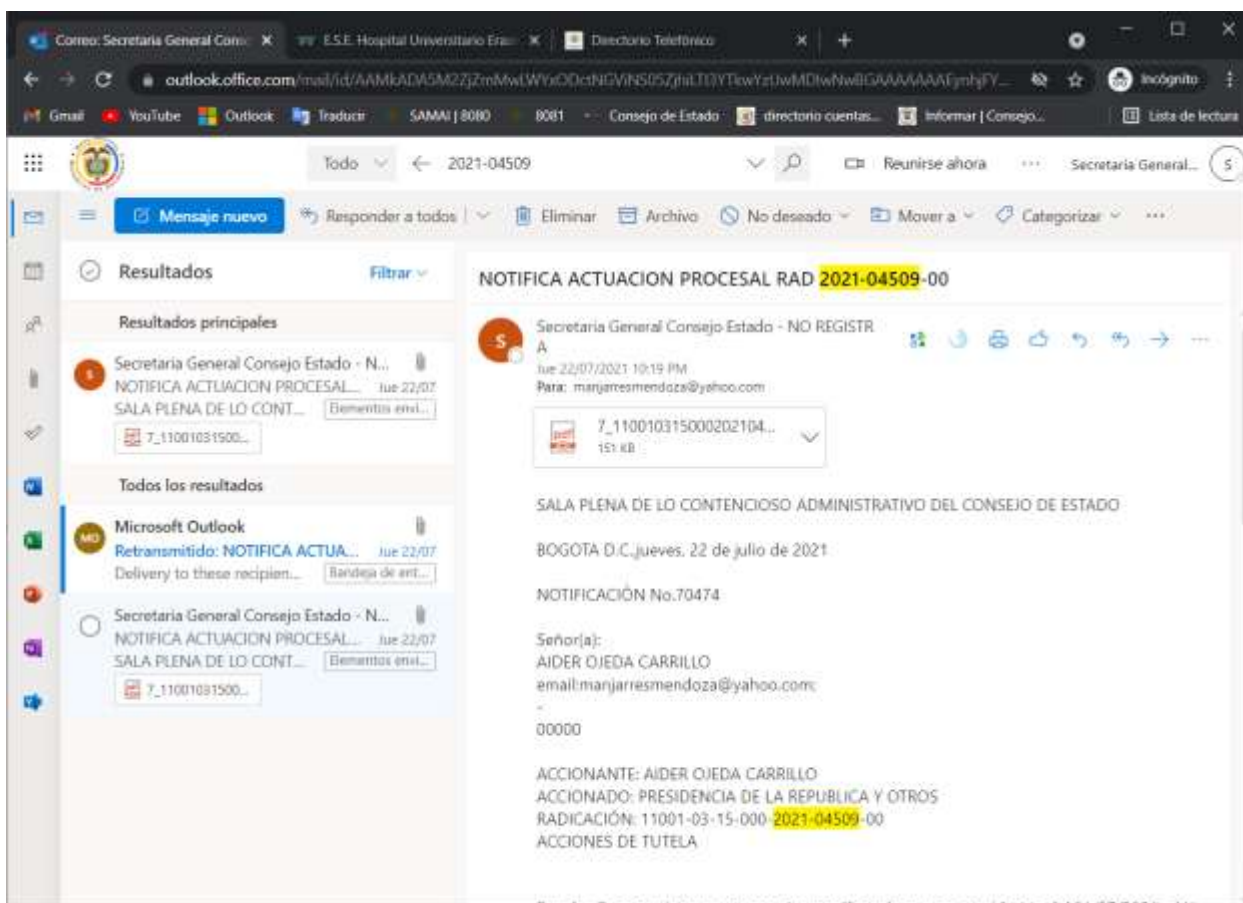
Correo: Secretaria General Cons ×
E.S.E. Hospital Universitario Eras ×
Directorio Telefónico ×
+

outlook.office.com/mail/id/AAMkADA5M2ZjZmMwLWYxODctNGVlNS05ZjhiLTI3YTkwYzUwMDIwNwBGAAAAAAAFynhjFY...
Incógnito

Gmail YouTube Outlook Traducir SAMAI | 8080 8081 Consejo de Estado directorio cuentas... Informar | Consejo... Lista de lectura

Todo ← 2021-04509
Reunirse ahora ··· Secretaria General... S

Mensaje nuevo Responder a todos Eliminar Archivo No deseado Mover a Categorizar ···

Resultados Filtrar

Resultados principales

Secretaria General Consejo Estado - N...
NOTIFICA ACTUACION PROCESAL... Jue 22/07
SALA PLENA DE LO CONT... Elementos envi...
7_11001031500...

Todos los resultados

Microsoft Outlook
Retransmitido: NOTIFICA ACTUA... Jue 22/07
Delivery to these recipien... Bandeja de ent...

Secretaria General Consejo Estado - N...
NOTIFICA ACTUACION PROCESAL... Jue 22/07
SALA PLENA DE LO CONT... Elementos envi...
7_11001031500...

NOTIFICA ACTUACION PROCESAL RAD 2021-04509-00

Secretaria General Consejo Estado - NO REGISTRA
Jue 22/07/2021 10:19 PM
Para: manjarresmendoza@yahoo.com

7_110010315000202104...
151 KB

SALA PLENA DE LO CONTENCIOSO ADMINISTRATIVO DEL CONSEJO DE ESTADO

BOGOTA D.C.,jueves, 22 de julio de 2021

NOTIFICACIÓN No.70474

Señor(a):
AIDER OJEDA CARRILLO
email:manjarresmendoza@yahoo.com;
-
00000

ACCIONANTE: AIDER OJEDA CARRILLO
ACCIONADO: PRESIDENCIA DE LA REPUBLICA Y OTROS
RADICACIÓN: 11001-03-15-000-2021-04509-00
ACCIONES DE TUTELA

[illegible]